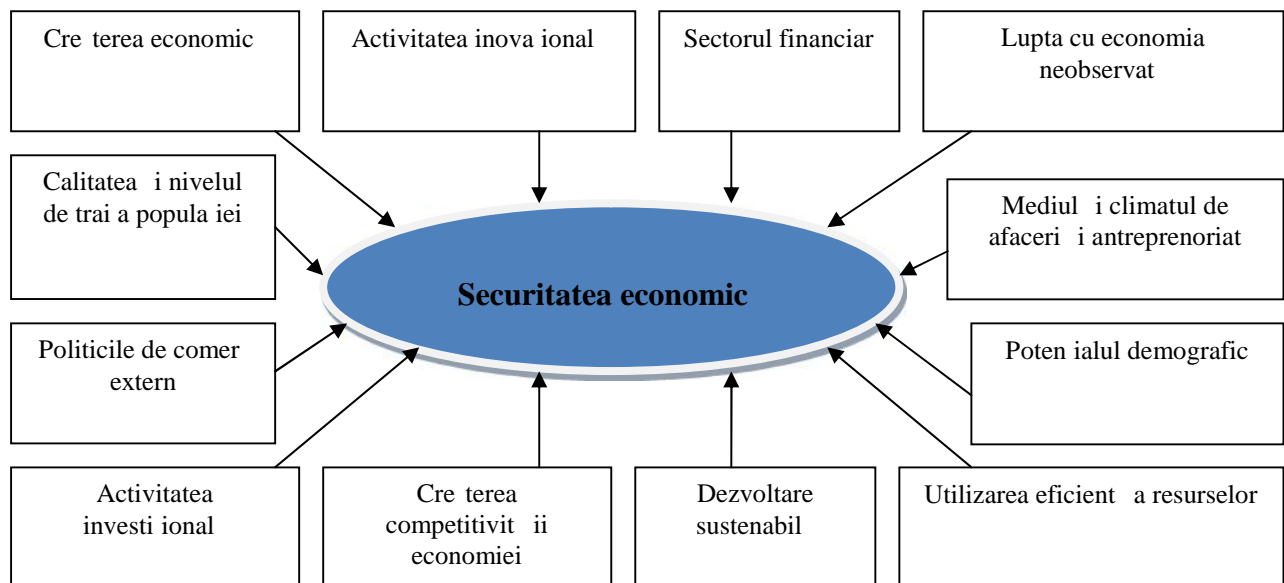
Cre terea economic

Activitatea inova ional

Sectorul financiar

Lupta cu economia neobservat

Calitatea i nivelul de trai a popula iei

Mediul i climatul de afaceri i antreprenoriat

Securitatea economic

Politicile de comer extern

Poten ialul demografic

Activitatea investi ional

Cre terea competitivit ii economiei

Dezvoltare sustenabil

Utilizarea eficient a resurselor